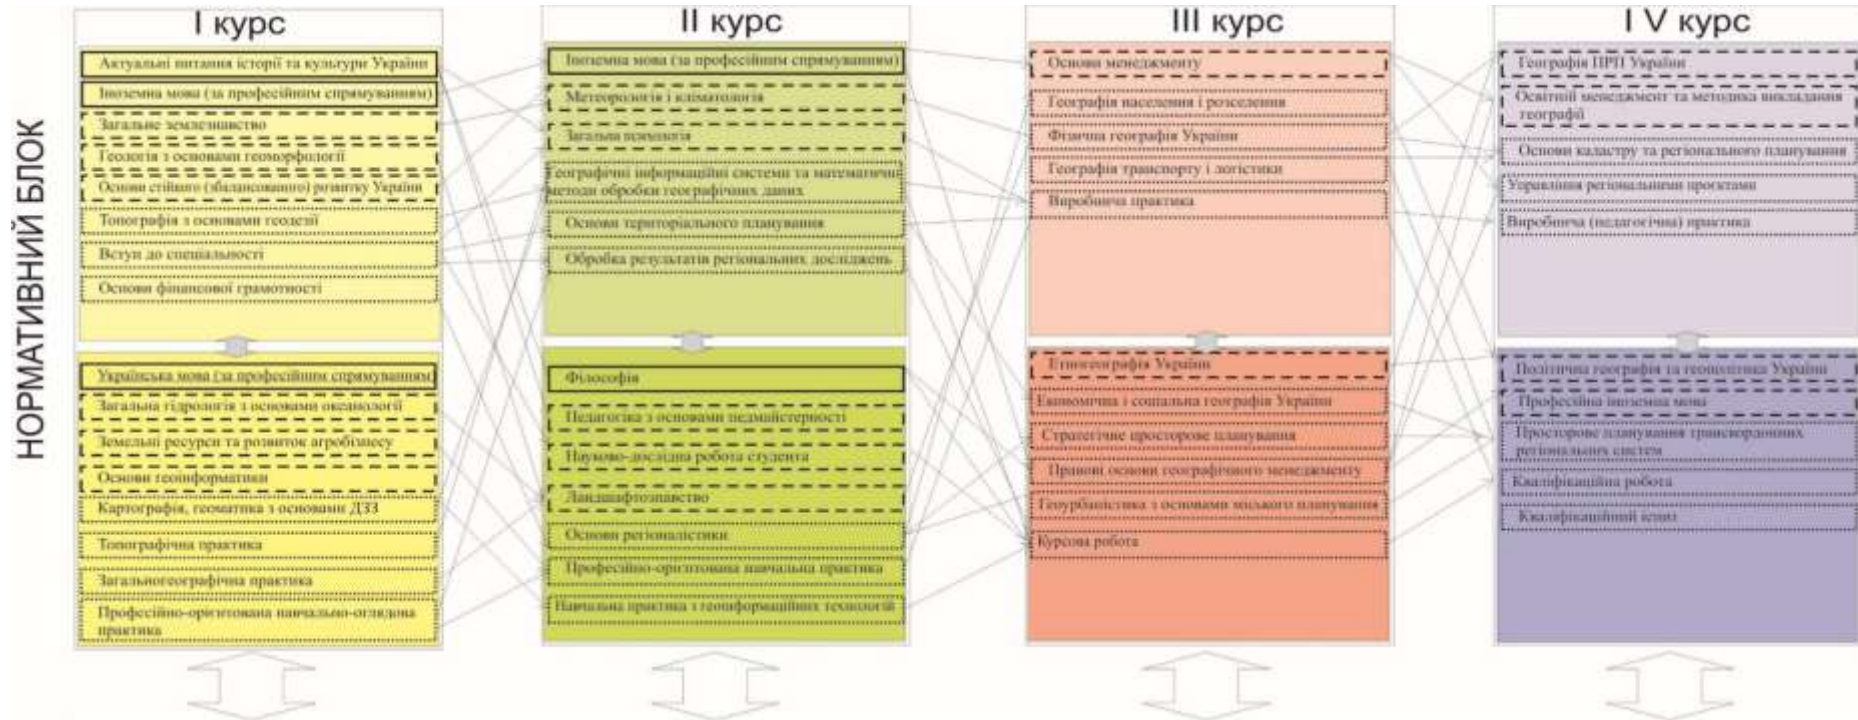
НОРМАТИВНИЙ БЛОК

I курс

Актуальні питання історії та культури України
Іноземна мова (за професійним спрямуванням)
Загальне землезнавство
Геологія з основами геоморфології
Основи стійкого (збалансованого) розвитку України
Топографія з основами геодезії
Вступ до спеціальності
Основи фінансової грамотності

Українська мова (за професійним спрямуванням)
Загальна гідрологія з основами океанології
Земельні ресурси та розвиток агробізнесу
Основи геоінформатики
Картографія, геоматика з основами ДЗЗ
Топографічна практика
Загальногеографічна практика
Професійно-орієнтована навчально-оглядова практика

II курс

Іноземна мова (за професійним спрямуванням)
Метеорологія і кліматологія
Загальна психологія
Географічні інформаційні системи та математичні методи обробки географічних даних
Основи територіального планування
Обробка результатів регіональних досліджень

Філософія
Педагогіка з основами педмайстерності
Науково-дослідна робота студента
Ландшафтознавство
Основи регіоналістики
Професійно-орієнтована навчальна практика
Навчальна практика з геоінформаційних технологій

III курс

Основи менеджменту
Географія населення і розселення
Фізична географія України
Географія транспорту і логістики
Виробнича практика

Етногеографія України
Економічна і соціальна географія України
Стратегічне просторове планування
Правові основи географічного менеджменту
Геоурбаністика з основами міського планування
Курсова робота

I V курс

Географія ПРП України
Освітній менеджмент та методика викладання географії
Основи кадастру та регіонального планування
Управління регіональними проектами
Виробнича (педагогічна) практика

Політична географія та геополітика України
Професійна іноземна мова
Просторове планування транскордонних регіональних систем
Кваліфікаційна робота
Кваліфікаційний іспит